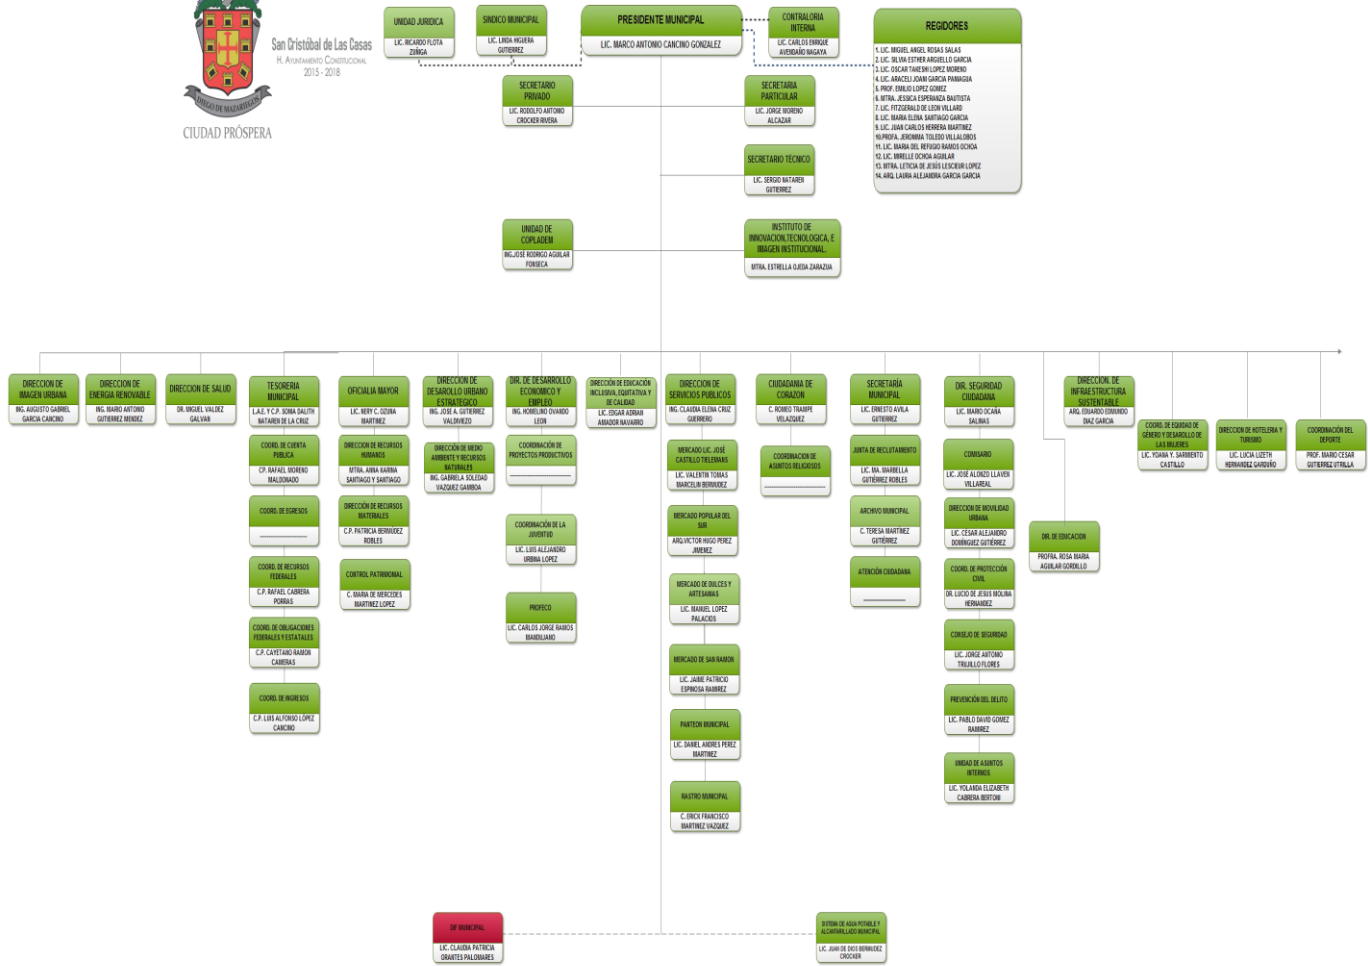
DIEGO DE MAZARIEGOS
San Cristóbal de Las Casas
H. Ayuntamiento Constitucional
2015 - 2018
CIUDAD PRÓSPERA

UNIDAD JURIDICA
LIC. RICARDO FLOTA ZÚÑIGA

SINDICO MUNICIPAL
LIC. LINDA HIGUERA GUTIERREZ

PRESIDENTE MUNICIPAL
LIC. MARCO ANTONIO CANCINO GONZALEZ

CONTRALORIA INTERNA
LIC. CARLOS ENRIQUE AVENDAÑO NAGAYA

REGIDORES
1. LIC. MIGUEL ANGEL ROSAS SALAS
2. LIC. SILVIA ESTHER ARGUELLO GARCIA
3. LIC. OSCAR TAKESHI LOPEZ MORENO
4. LIC. ARACELI JOANI GARCIA PANIAGUA
5. PROF. EMILIO LOPEZ GOMEZ
6. MTRA. JESSICA ESPERANZA BAUTISTA
7. LIC. FITZGERALD DE LEON VILLARD
8. LIC. MARIA ELENA SANTIAGO GARCIA
9. LIC. JUAN CARLOS HERRERA MARTINEZ
10. PROFA. JERONIMA TOLEDO VILLALOBOS
11. LIC. MARIA DEL REFUGIO RAMOS OCHOA
12. LIC. MIRELLE OCHOA AGUILAR
13. MTRA. LETICIA DE JESÚS LESCIEUR LOPEZ
14. ARQ. LAURA ALEJANDRA GARCIA GARCIA

SECRETARIO PRIVADO
LIC. RODOLFO ANTONIO CROCKER RIVERA

SECRETARIA PARTICULAR
LIC. JORGE MORENO ALCAZAR

SECRETARIO TÉCNICO
LIC. SERGIO NATAREN GUTIERREZ

UNIDAD DE COPLADEM
ING. JOSÉ RODRIGO AGUILAR FONSECA

INSTITUTO DE INNOVACION,TECNOLOGICA, E IMAGEN INSTITUCIONAL
MTRA. ESTRELLA OJEDA ZARAZUA

DIRECCION DE IMAGEN URBANA
ING. AUGUSTO GABRIEL GARCIA CANCINO

DIRECCION DE ENERGIA RENOVABLE
ING. MARIO ANTONIO GUTIERREZ MENDEZ

DIRECCION DE SALUD
DR. MIGUEL VALDEZ GALVAN

TESORERIA MUNICIPAL
L.A.E. Y C.P. SONIA DALITH NATAREN DE LA CRUZ

COORD. DE CUENTA PUBLICA
C.P. RAFAEL MORENO MALDONADO

COORD. DE EGRESOS
__________

COORD. DE RECURSOS FEDERALES
C.P. RAFAEL CABRERA PORRAS

COORD. DE OBLIGACIONES FEDERALES Y ESTATALES
C.P. CAYETANO RAMON CAMERAS

COORD. DE INGRESOS
C.P. LUIS ALFONSO LOPEZ CANCINO

OFICIALIA MAYOR
LIC. NERY C. OZUNA MARTINEZ

DIRECCION DE RECURSOS HUMANOS
MTRA. ANNA KARINA SANTIAGO Y SANTIAGO

DIRECCION DE RECURSOS MATERIALES
C.P. PATRICIA BERMUDEZ ROBLES

CONTROL PATRIMONIAL
C. MARIA DE MERCEDES MARTINEZ LOPEZ

DIRECCION DE DESARROLLO URBANO ESTRATEGICO
ING. JOSE A. GUTIERREZ VALDIVIEZO

DIRECCION DE MEDIO AMBIENTE Y RECURSOS NATURALES
ING. GABRIELA SOLEDAD VAZQUEZ GAMBOA

DIR. DE DESARROLLO ECONOMICO Y EMPLEO
ING. HOMELINO OVANDO LEON

COORDINACIÓN DE PROYECTOS PRODUCTIVOS
__________

COORDINACIÓN DE LA JUVENTUD
LIC. LUIS ALEJANDRO URBINA LOPEZ

PROFECO
LIC. CARLOS JORGE RAMOS MANDUJANO

DIRECCIÓN DE EDUCACIÓN INCLUSIVA, EQUITATIVA Y DE CALIDAD
LIC. EDGAR ADRIAN AMADOR NAVARRO

DIRECCION DE SERVICIOS PUBLICOS
ING. CLAUDIA ELENA CRUZ GUERRERO

MERCADO LIC. JOSÉ CASTILLO TIELEMANS
LIC. VALENTIN TOBIAS MARCELIN BERMUDEZ

MERCADO POPULAR DEL SUR
ARQ. VICTOR HUGO PEREZ JIMENEZ

MERCADO DE DULCES Y ARTESANIAS
LIC. MANUEL LOPEZ PALACIOS

MERCADO DE SAN RAMON
LIC. JAIME PATRICIO ESPINOSA RAMIREZ

PANTEON MUNICIPAL
LIC. DANIEL ANDRES PEREZ MARTINEZ

RASTRO MUNICIPAL
C. ERICK FRANCISCO MARTINEZ VAZQUEZ

CIUDADANIA DE CORAZON
C. ROMEO TRAMPE VELAZQUEZ

COORDINACION DE ASUNTOS RELIGIOSOS
__________

SECRETARIA MUNICIPAL
LIC. ERNESTO AVILA GUTIERREZ

JUNTA DE RECLUTAMIENTO
LIC. MA. MARBELLA GUTIERREZ ROBLES

ARCHIVO MUNICIPAL
C. TERESA MARTINEZ GUTIERREZ

ATENCIÓN CIUDADANA
__________

DIR. SEGURIDAD CIUDADANA
LIC. MARIO OCAÑA SALINAS

COMISARIO
LIC. JOSÉ ALONZO LLAVEN VILLAREAL

DIRECCION DE MOVILIDAD URBANA
LIC. CESAR ALEJANDRO DOMINGUEZ GUTIERREZ

COORD. DE PROTECCIÓN CIVIL
DR. LUCIO DE JESUS MOLINA HERNANDEZ

CONSEJO DE SEGURIDAD
LIC. JORGE ANTONIO TRUJILLO FLORES

PREVENCIÓN DEL DELITO
LIC. PABLO DAVID GOMEZ RAMIREZ

UNIDAD DE ASUNTOS INTERNOS
LIC. YOLANDA ELIZABETH CABRERA BERTONI

DIR. DE EDUCACION
PROFRA. ROSA MARIA AGUILAR GORDILLO

DIRECCION DE INFRAESTRUCTURA SUSTENTABLE
ARQ. EDUARDO EDMUNDO DIAZ GARCIA

COORD. DE EQUIDAD DE GÉNERO Y DESARROLLO DE LAS MUJERES
LIC. YOANA Y. SARMIENTO CASTILLO

DIRECCION DE HOTELERIA Y TURISMO
LIC. LUCIA LIZETH HERNANDEZ GARDUÑO

COORDINACIÓN DEL DEPORTE
PROF. MARIO CESAR GUTIERREZ UTRILLA

DIF MUNICIPAL
LIC. CLAUDIA PATRICIA ORANTES PALOMARES

SISTEMA DE AGUA POTABLE Y ALCANTARILLADO MUNICIPAL
LIC. JUAN DE DIOS BERMUDEZ CROCKER